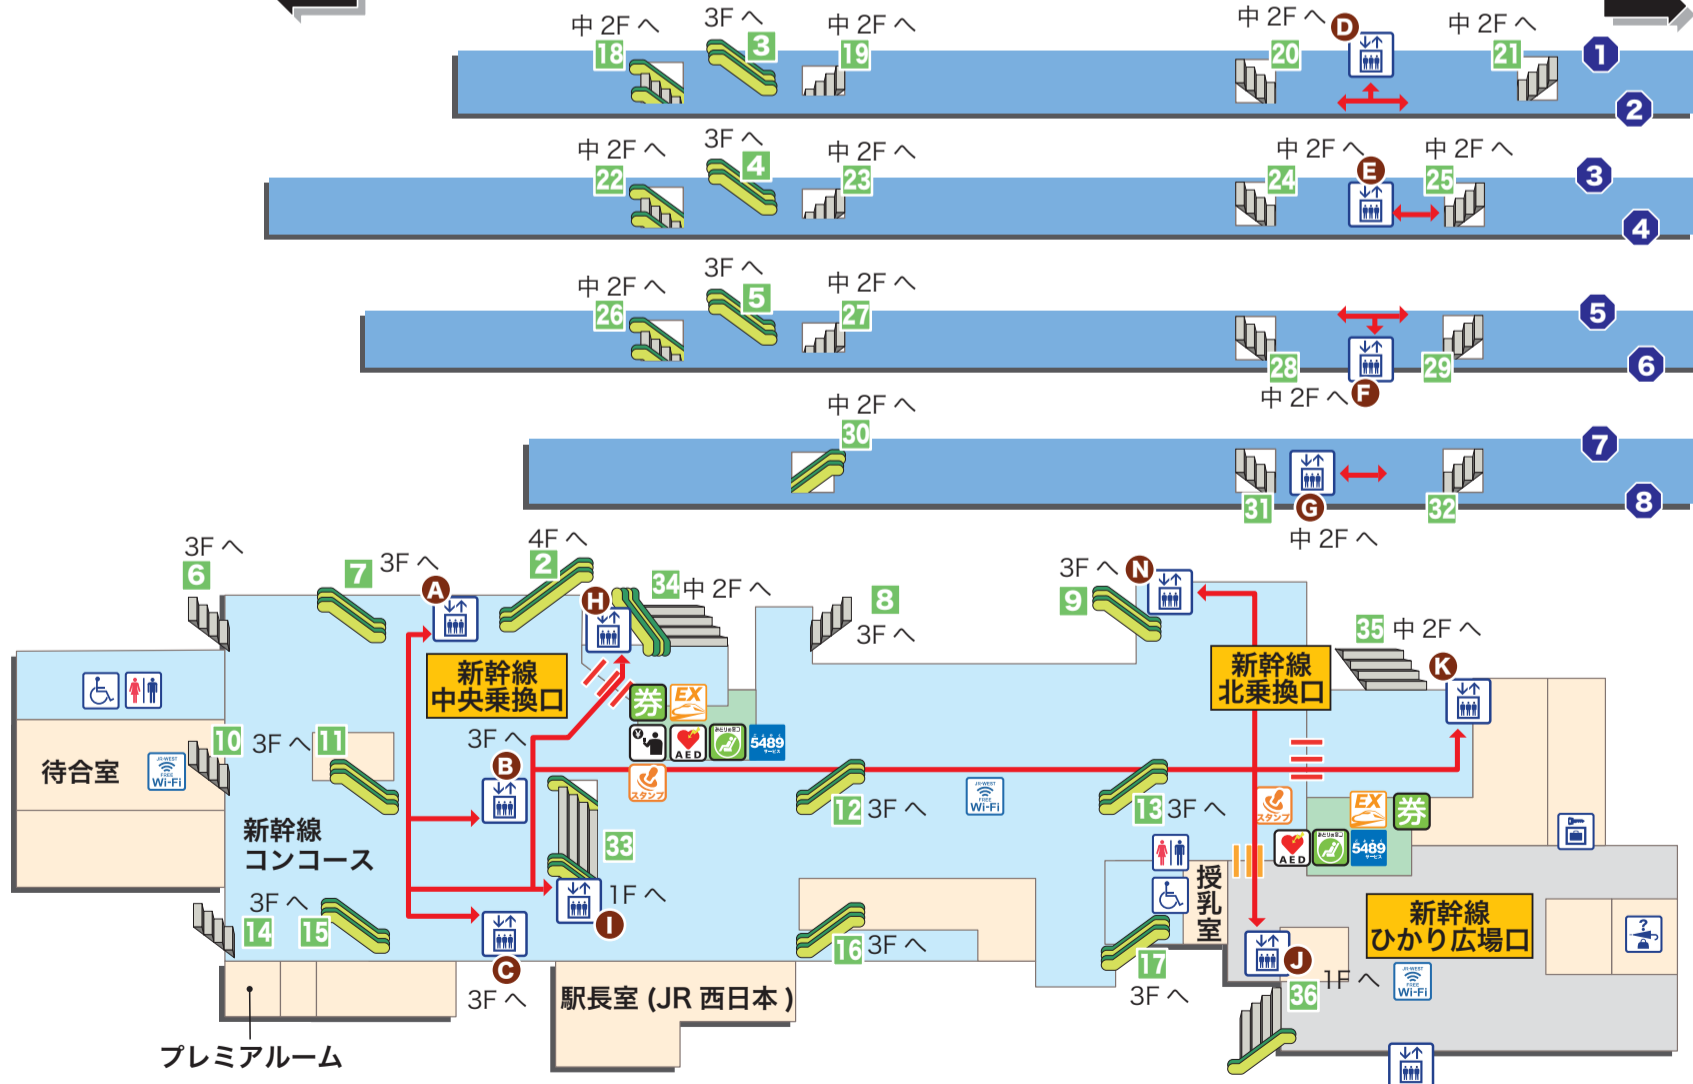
中 2F へ
18
3F へ
3
中 2F へ
19
中 2F へ
20
D
中 2F へ
21
1
2

中 2F へ
22
3F へ
4
中 2F へ
23
中 2F へ
24
E
中 2F へ
25
3
4

中 2F へ
26
3F へ
5
中 2F へ
27
5
28
29
6
中 2F へ
F

中 2F へ
30
7
31
G
32
8
中 2F へ

3F へ
6
7
3F へ
A
4F へ
2
H
34 中 2F へ
8
3F へ
3F へ
N
9
35 中 2F へ
K

待合室
Wi-Fi
10 3F へ 11
新幹線
中央乗換口
券
EX
3F へ
B
AED
5489
スタンプ
新幹線
北乗換口
12 3F へ
Wi-Fi
13 3F へ
スタンプ
EX
券
AED
5489
新幹線
コンコース
33
1F へ
I
3F へ
14
15
C
16 3F へ
授乳室
17
J
新幹線
ひかり広場口
1F へ
Wi-Fi
36
3F へ
3F へ
駅長室 (JR 西日本 )
プレミアルーム